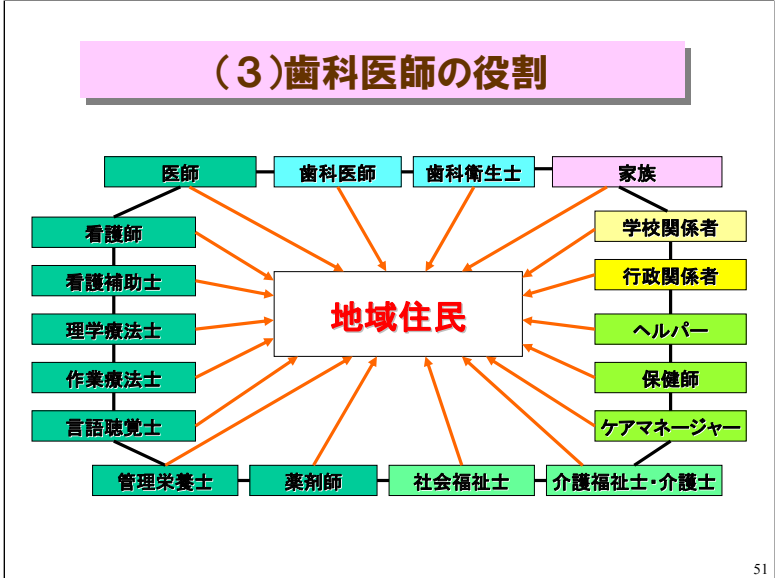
(３)歯科医師の役割

医師

歯科医師

歯科衛生士

家族

看護師

看護補助士

理学療法士

作業療法士

言語聴覚士

学校関係者

行政関係者

ヘルパー

保健師

ケアマネージャー

地域住民

管理栄養士

薬剤師

社会福祉士

介護福祉士・介護士

51